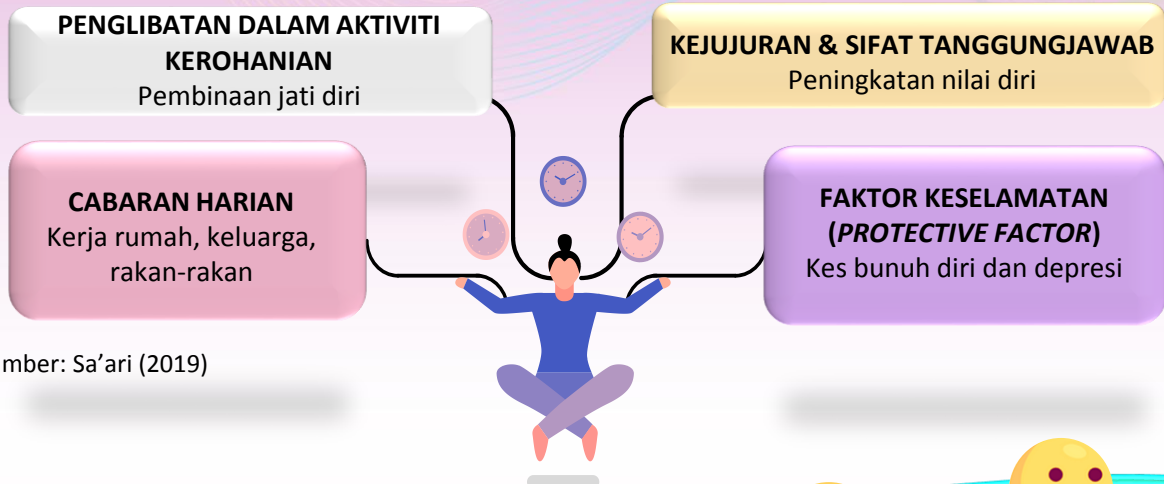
PENGLIBATAN DALAM AKTIVITI KEROHANIAN
Pembinaan jati diri

KEJUJURAN & SIFAT TANGGUNGJAWAB
Peningkatan nilai diri

CABARAN HARIAN
Kerja rumah, keluarga, rakan-rakan

FAKTOR KESELAMATAN (*PROTECTIVE FACTOR*)
Kes bunuh diri dan depresi

mber: Sa’ari (2019)